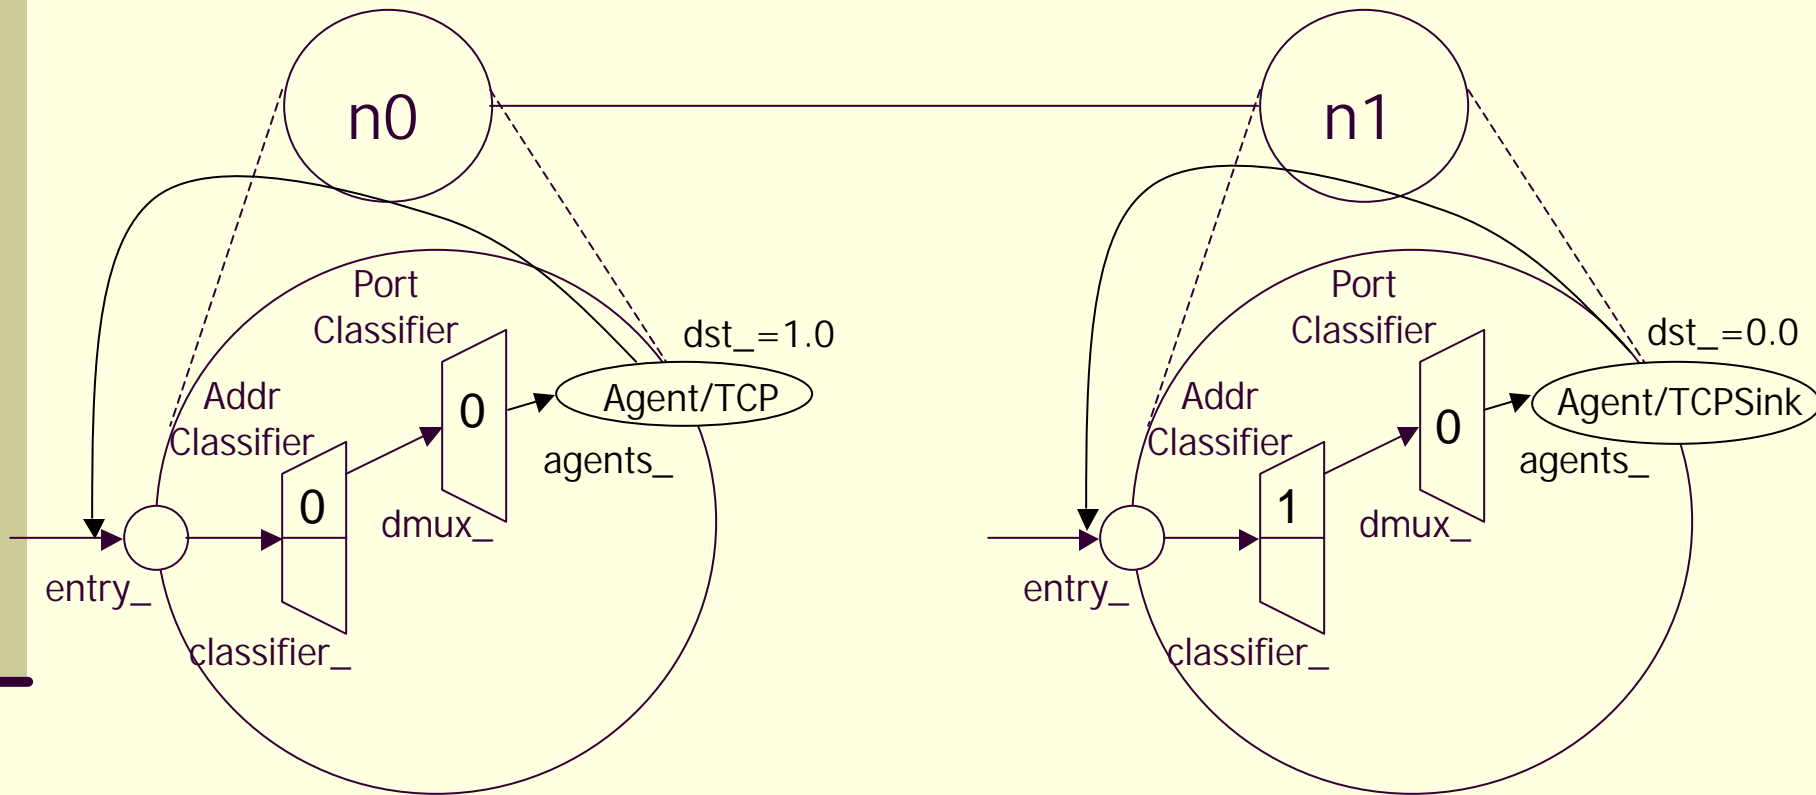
n0

n1

Port Classifier

dst_=1.0

Addr Classifier

0

Agent/TCP

agents_

0

dmux_

entry_

classifier_

Port Classifier

dst_=0.0

Addr Classifier

0

Agent/TCPSink

agents_

1

dmux_

entry_

classifier_